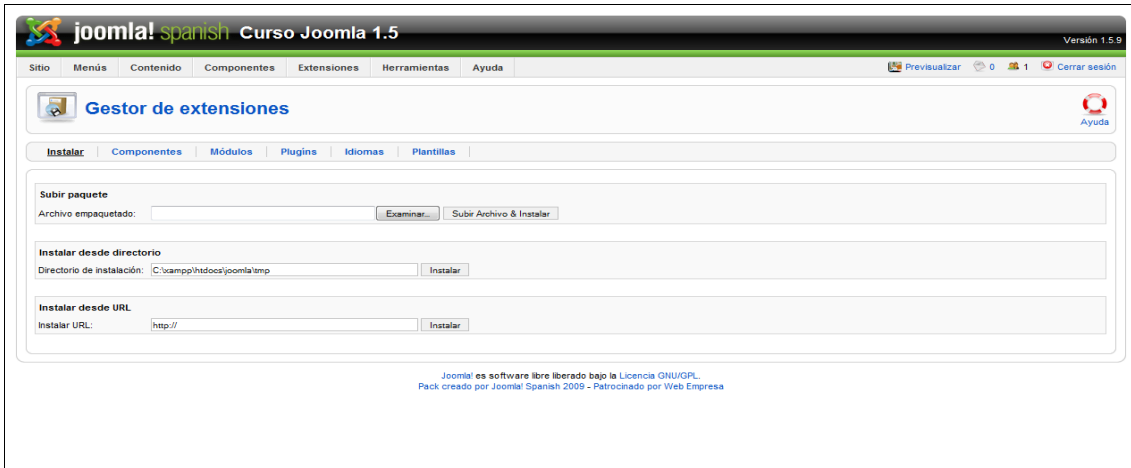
joomla! spanish Curso Joomla 1.5

Versión 1.5.9

Sitio | Menús | Contenido | Componentes | Extensiones | Herramientas | Ayuda

Previsualizar 0 1 Cerrar sesión

Gestor de extensiones

Ayuda

Instalar | Componentes | Módulos | Plugins | Idiomas | Plantillas

Subir paquete

Archivo empaquetado: Examinar... Subir Archivo & Instalar

Instalar desde directorio

Directorio de instalación: C:\xampp\htdocs\joomla\tmp Instalar

Instalar desde URL

Instalar URL: http:// Instalar

Joomla! es software libre liberado bajo la Licencia GNU/GPL.
Pack creado por Joomla! Spanish 2009 - Patrocinado por Web Empresa